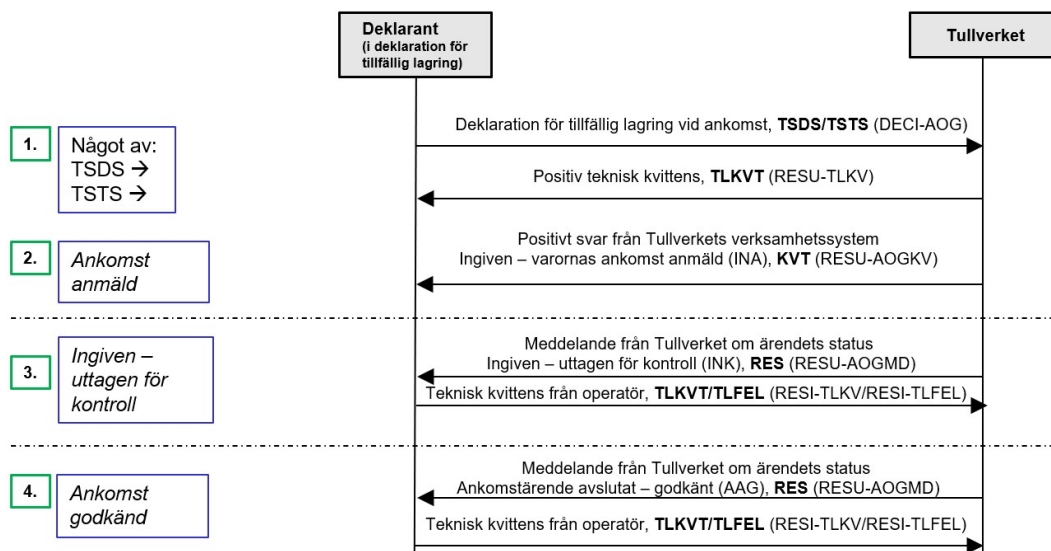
Deklarant
(i deklaration för tillfällig lagring)

Tullverket

1.

Något av:
TSDS →
TSTS →

Deklaration för tillfällig lagring vid ankomst, **TSDS/TSTS** (DECI-AOG)

Positiv teknisk kvittens, **TLKVT** (RESU-TLKV)

2.

*Ankomst anmäld*

Positivt svar från Tullverkets verksamhetssystem
Ingiven – varornas ankomst anmäld (INA), **KVT** (RESU-AOGKV)

3.

*Ingiven – uttagen för kontroll*

Meddelande från Tullverket om ärendets status
Ingiven – uttagen för kontroll (INK), **RES** (RESU-AOGMD)

Teknisk kvittens från operatör, **TLKVT/TLFEL** (RESI-TLKV/RESI-TLFEL)

4.

*Ankomst godkänd*

Meddelande från Tullverket om ärendets status
Ankomstärende avslutat – godkänt (AAG), **RES** (RESU-AOGMD)

Teknisk kvittens från operatör, **TLKVT/TLFEL** (RESI-TLKV/RESI-TLFEL)